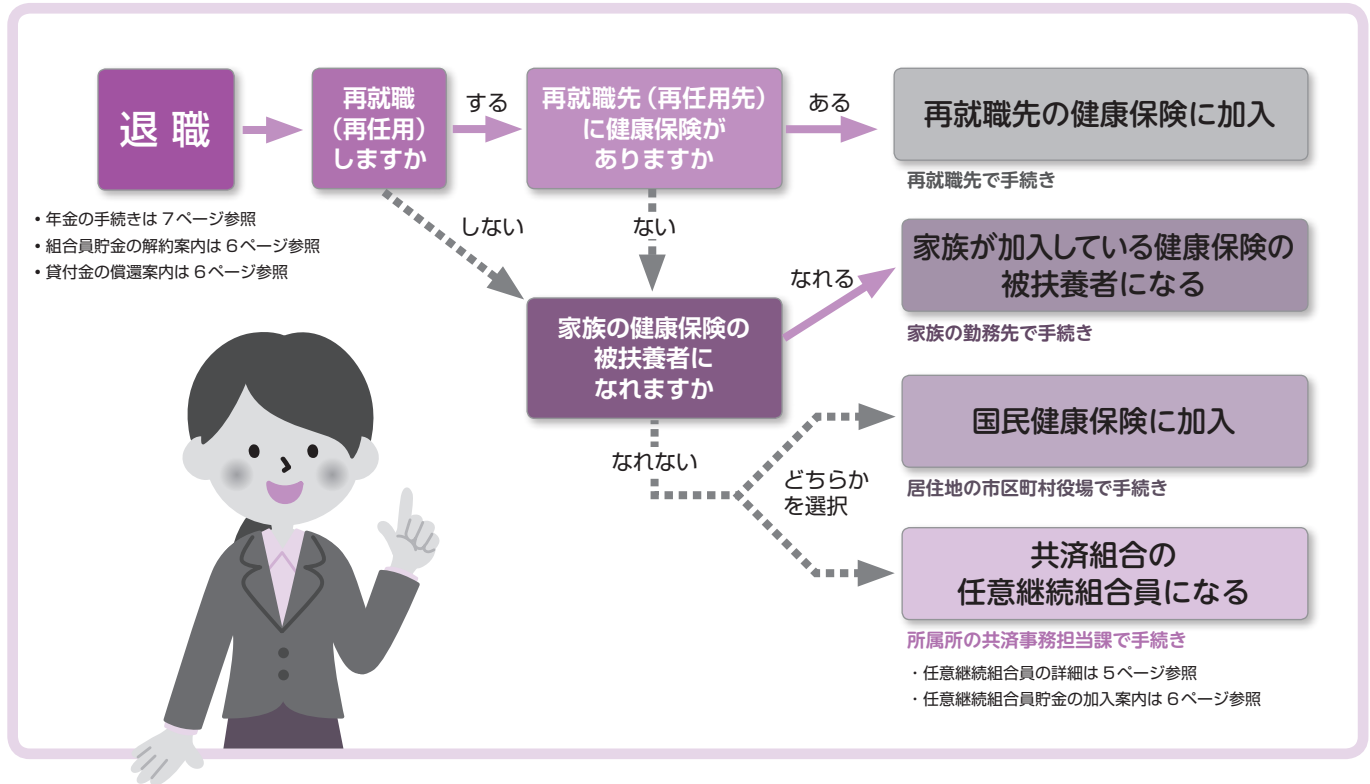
退職

・年金の手続きは 7ページ参照
・組合員貯金の解約案内は 6ページ参照
・貸付金の償還案内は 6ページ参照

再就職（再任用）しますか

する

再就職先（再任用先）に健康保険がありますか

ある

再就職先の健康保険に加入

再就職先で手続き

しない

ない

家族の健康保険の被扶養者になれますか

なれる

家族が加入している健康保険の被扶養者になる

家族の勤務先で手続き

なれない

どちらかを選択

国民健康保険に加入

居住地の市区町村役場で手続き

共済組合の任意継続組合員になる

所属所の共済事務担当課で手続き

・任意継続組合員の詳細は 5ページ参照
・任意継続組合員貯金の加入案内は 6ページ参照